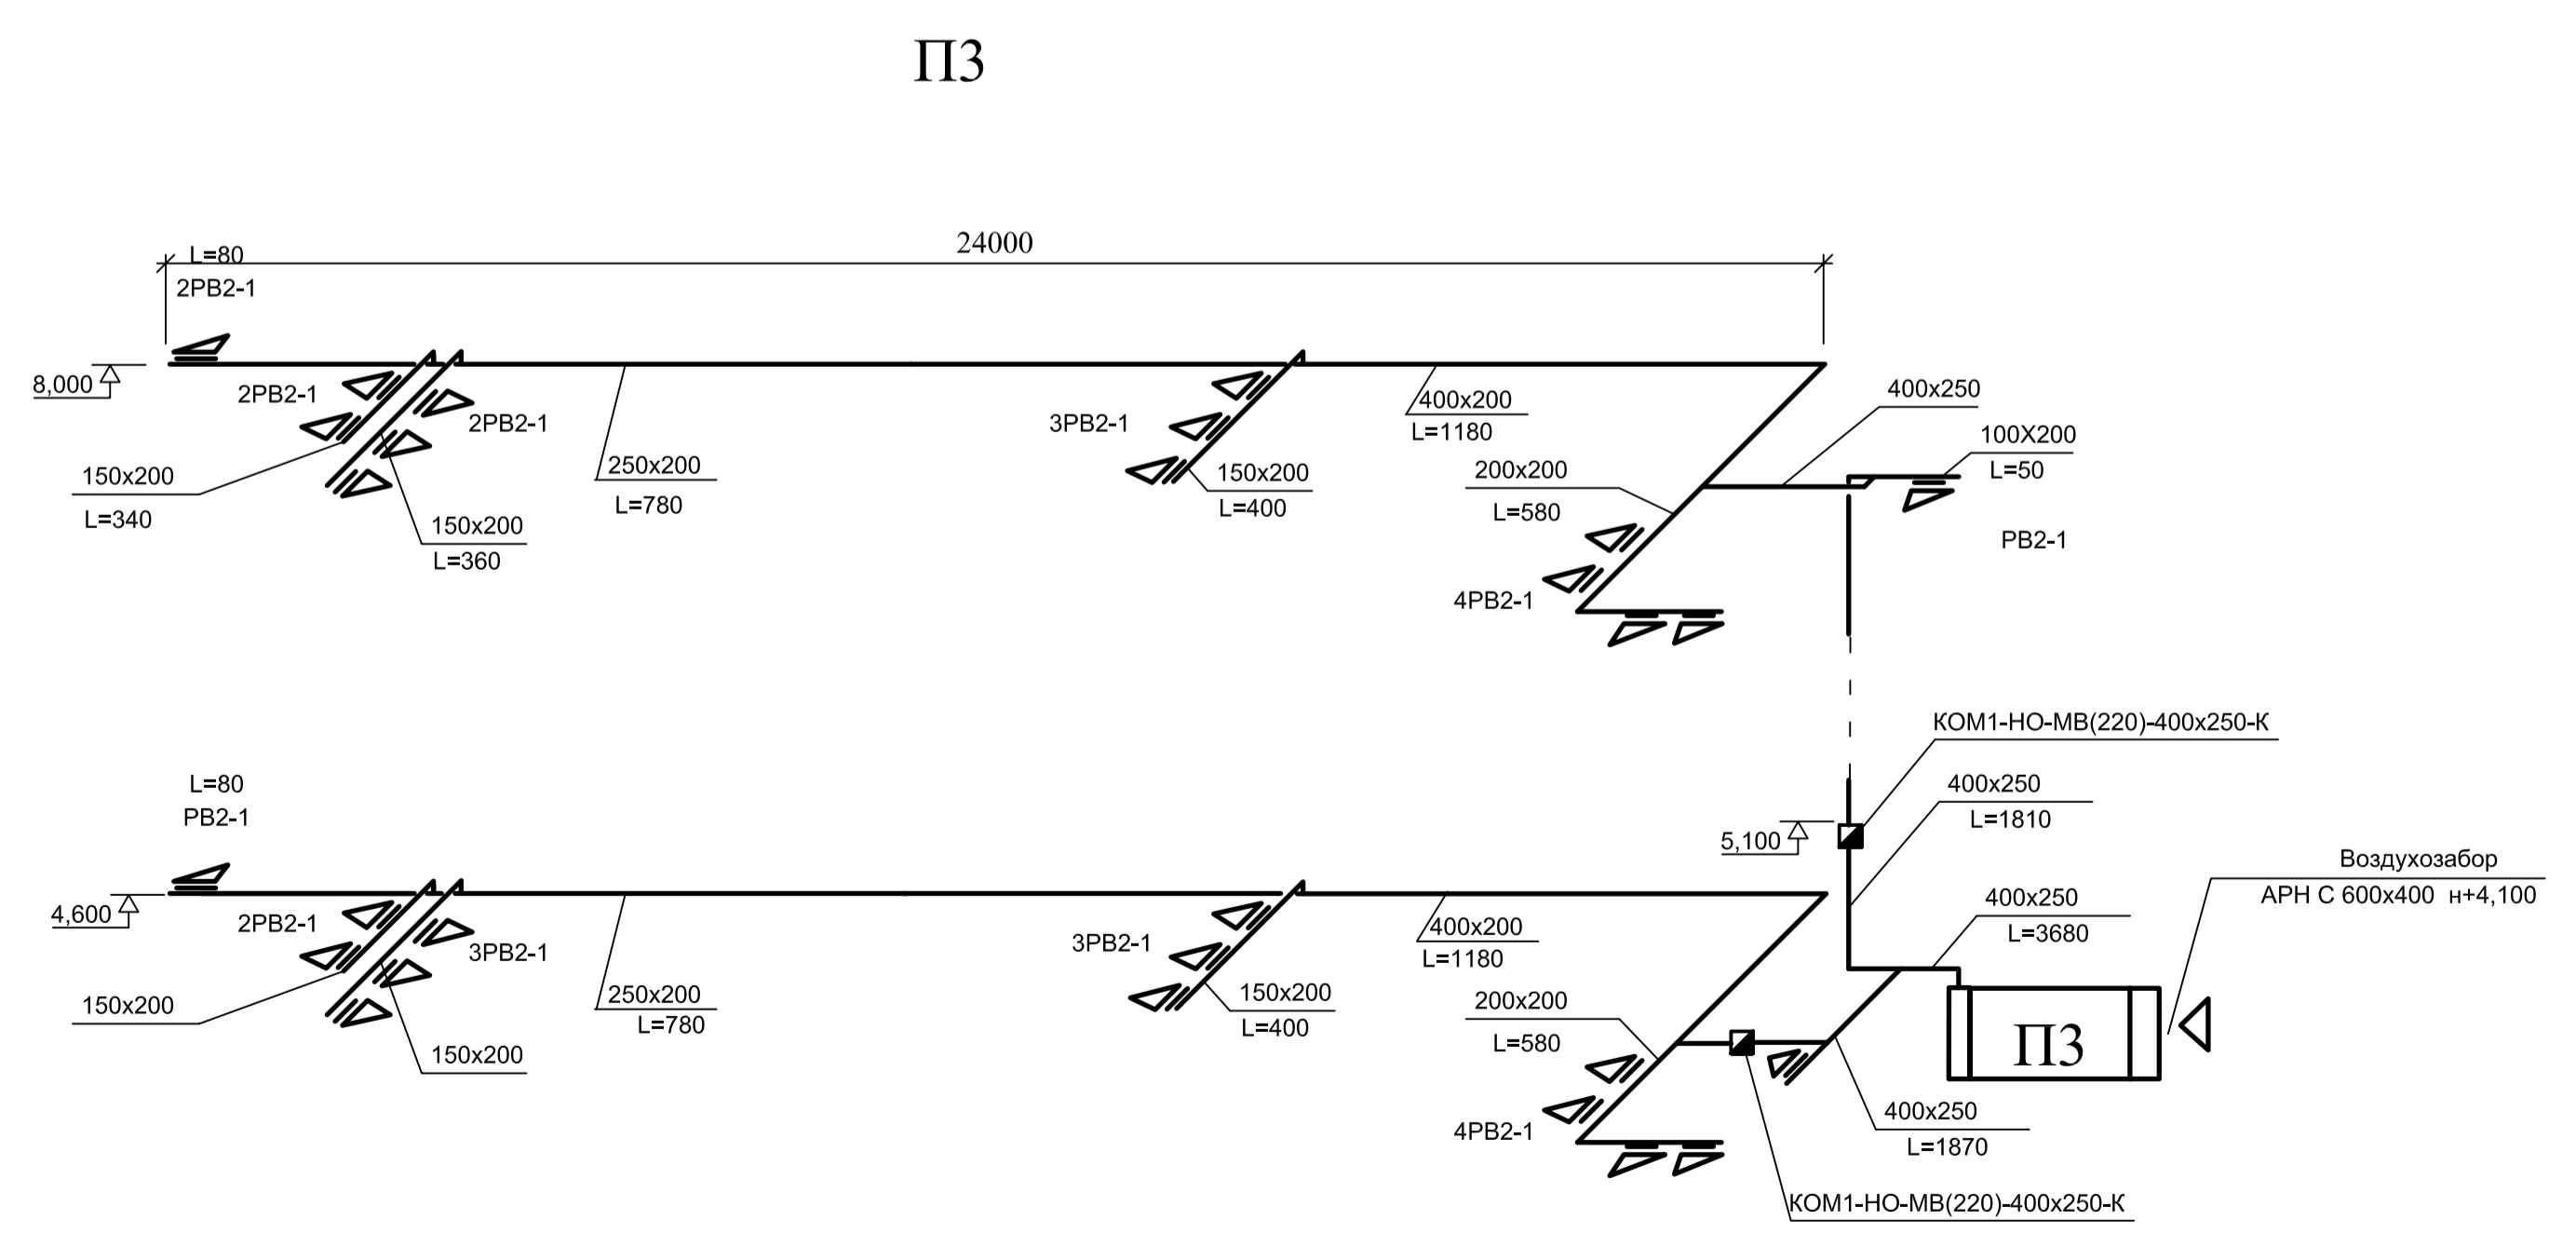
П3

24000

L=80
2РВ2-1

8,000

2РВ2-1

2РВ2-1

150x200
L=340

150x200
L=360

250x200
L=780

3РВ2-1

150x200
L=400

400x200
L=1180

400x250

100X200
L=50

200x200
L=580

РВ2-1

4РВ2-1

КОМ1-НО-МВ(220)-400x250-К

L=80
РВ2-1

400x250
L=1810

5,100

Воздухозабор
АРН С 600x400 н+4,100

4,600

2РВ2-1

3РВ2-1

150x200

150x200

250x200
L=780

3РВ2-1

150x200
L=400

400x200
L=1180

400x250
L=3680

200x200
L=580

П3

4РВ2-1

400x250
L=1870

КОМ1-НО-МВ(220)-400x250-К